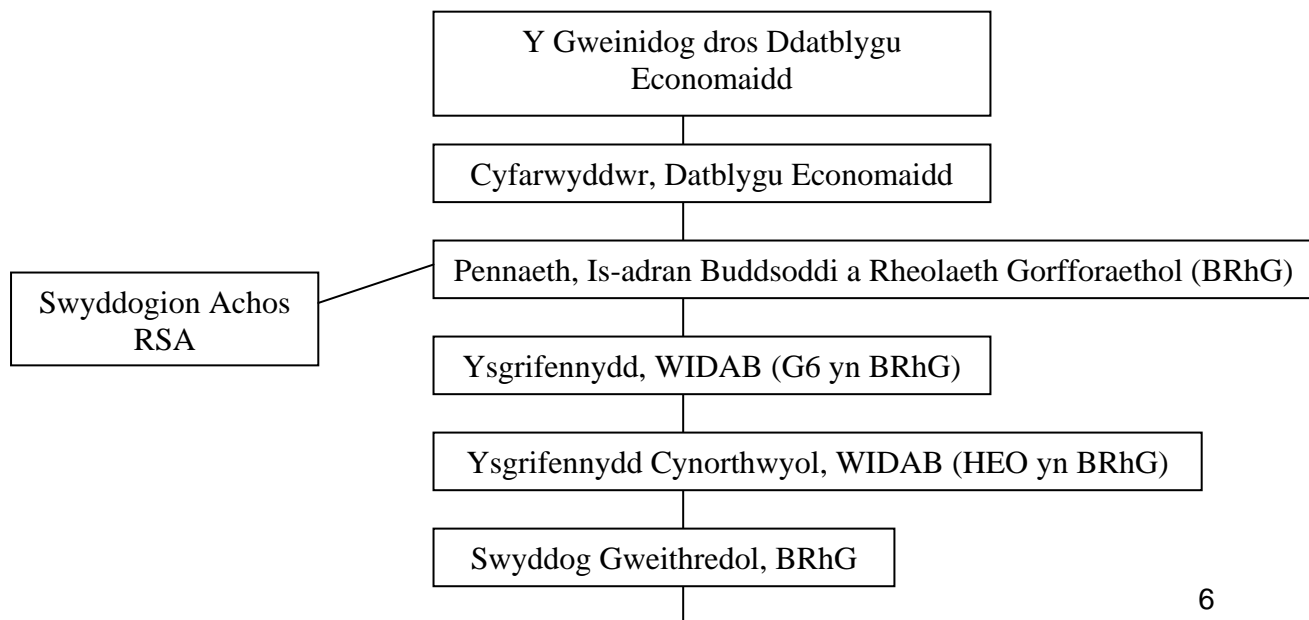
Y Gweinidog dros Ddatblygu Economaidd

Cyfarwyddwr, Datblygu Economaidd

Pennaeth, Is-adran Buddsoddi a Rheolaeth Gorfforaethol (BRhG)

Swyddogion Achos RSA

Ysgrifennydd, WIDAB (G6 yn BRhG)

Ysgrifennydd Cynorthwyol, WIDAB (HEO yn BRhG)

Swyddog Gweithredol, BRhG

6